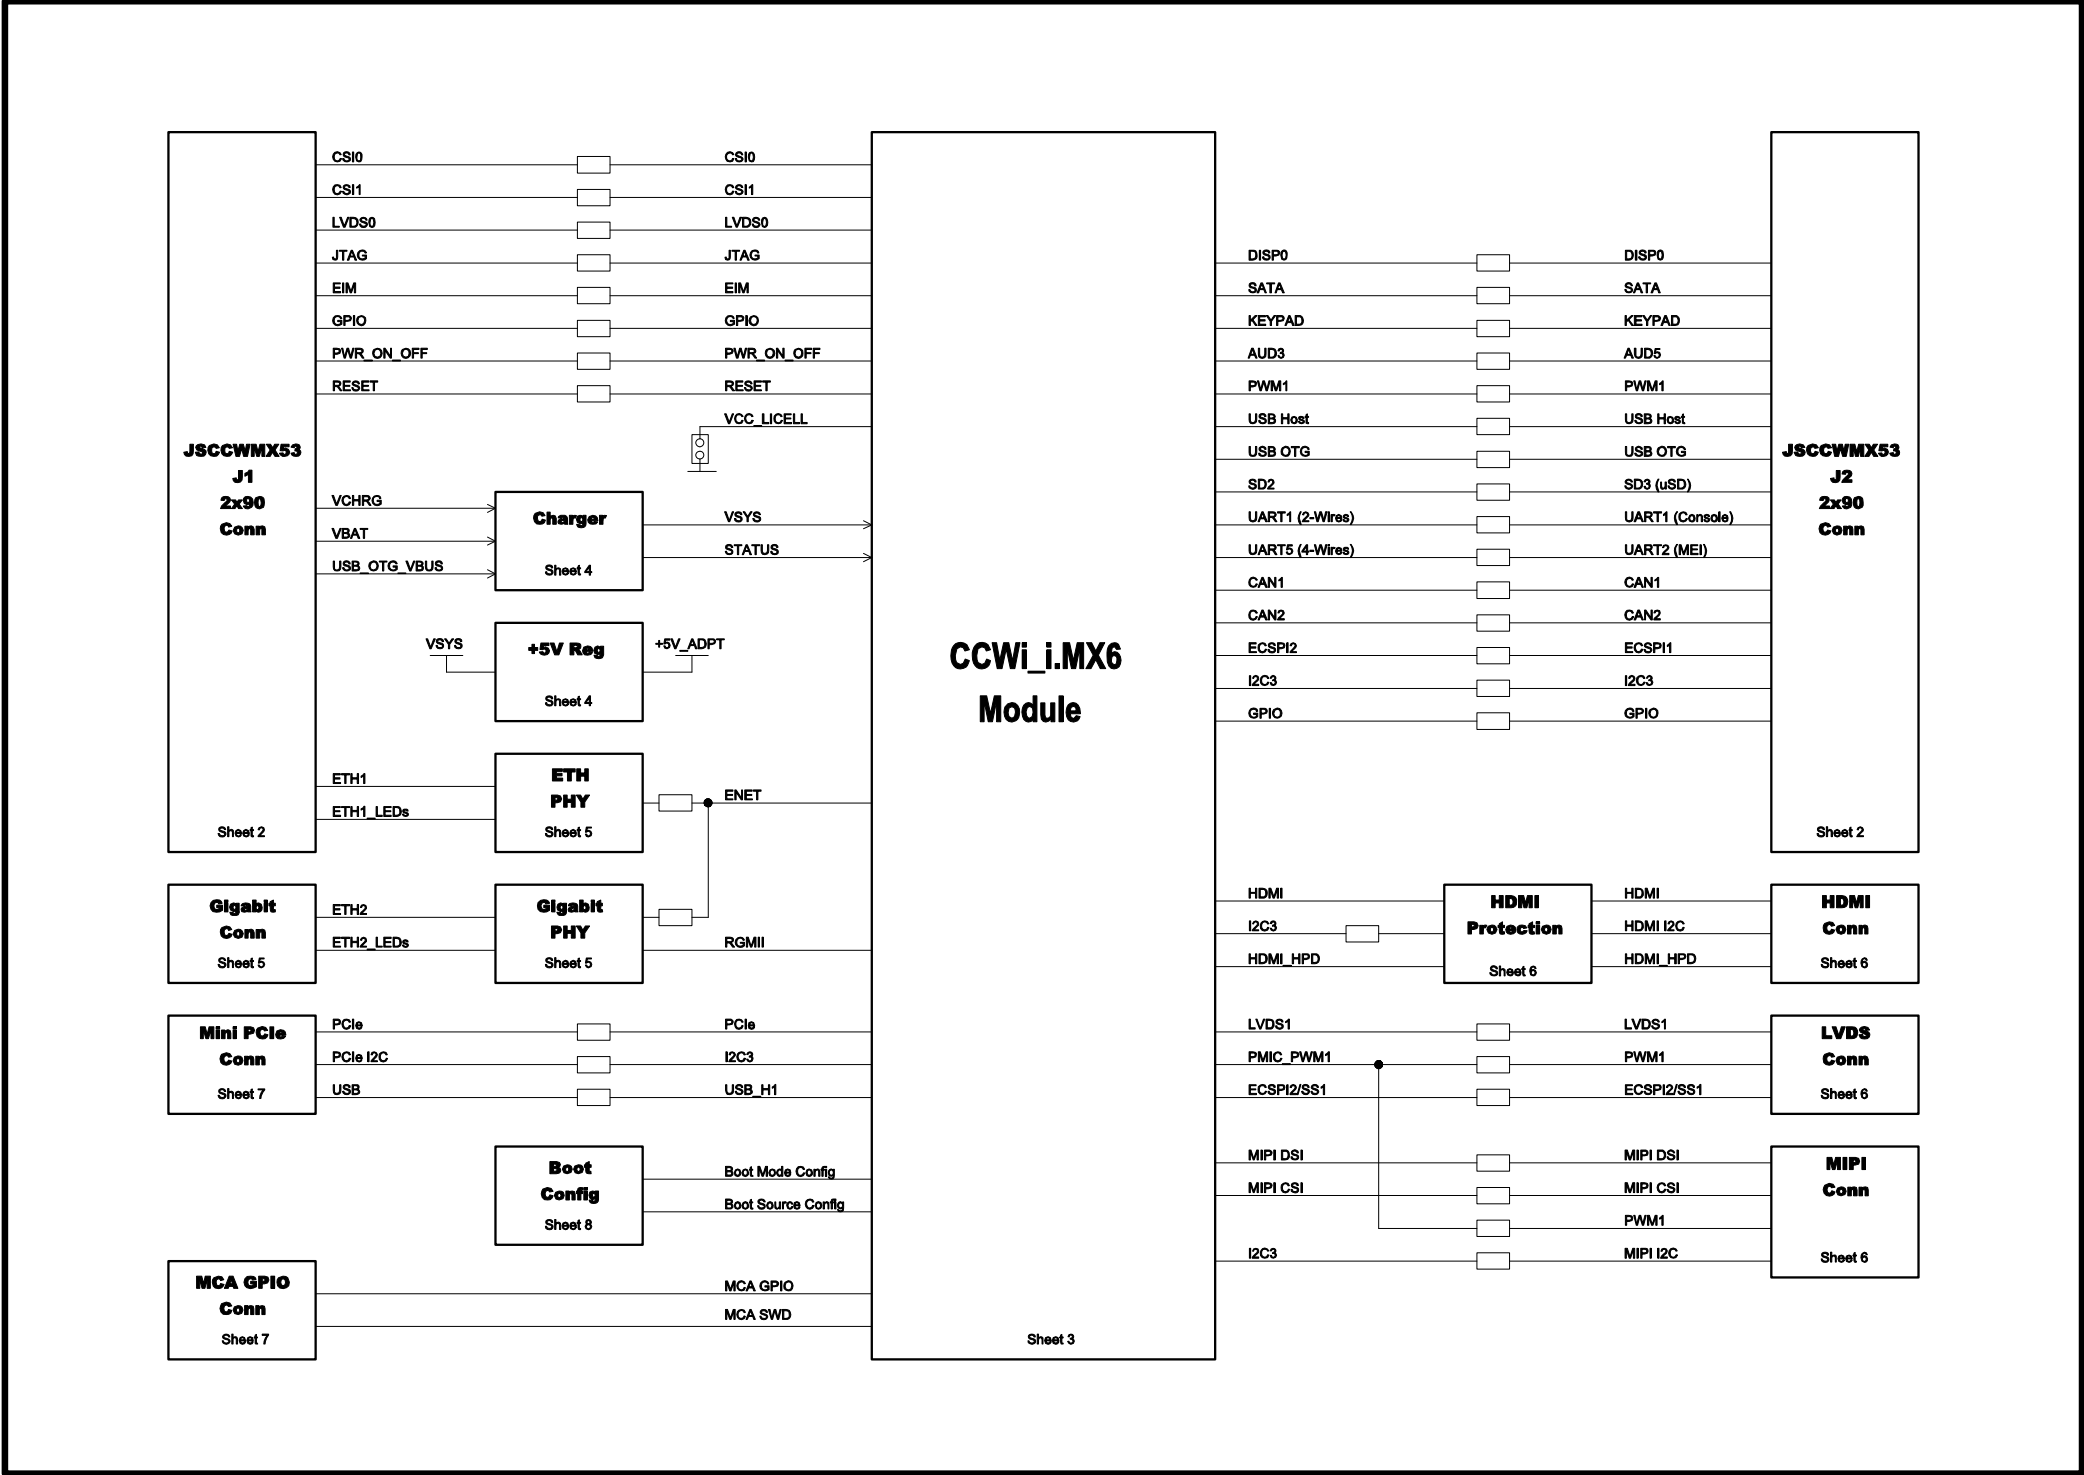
JSCCWMX53
J1
2x90
Conn
Sheet 2

CSI0
CSI1
LVDS0
JTAG
EIM
GPIO
PWR_ON_OFF
RESET

CSI0
CSI1
LVDS0
JTAG
EIM
GPIO
PWR_ON_OFF
RESET
VCC_LICELL

VCHRG
VBAT
USB_OTG_VBUS

Charger
Sheet 4

VSYS
STATUS

VSYS
+5V Reg
Sheet 4
+5V_ADPT

ETH1
ETH1_LEDs
ETH
PHY
Sheet 5
ENET

Gigabit
Conn
Sheet 5
ETH2
ETH2_LEDs
Gigabit
PHY
Sheet 5
RGMII

Mini PCIe
Conn
Sheet 7
PCIe
PCIe I2C
USB
PCIe
I2C3
USB_H1

Boot
Config
Sheet 8
Boot Mode Config
Boot Source Config

MCA GPIO
Conn
Sheet 7
MCA GPIO
MCA SWD

CCWi_i.MX6
Module
Sheet 3

DISP0
SATA
KEYPAD
AUD3
PWM1
USB Host
USB OTG
SD2
UART1 (2-Wires)
UART5 (4-Wires)
CAN1
CAN2
ECSPI2
I2C3
GPIO

DISP0
SATA
KEYPAD
AUD5
PWM1
USB Host
USB OTG
SD3 (uSD)
UART1 (Console)
UART2 (MEI)
CAN1
CAN2
ECSPI1
I2C3
GPIO

JSCCWMX53
J2
2x90
Conn
Sheet 2

HDMI
I2C3
HDMI_HPD
HDMI
Protection
Sheet 6
HDMI
HDMI I2C
HDMI_HPD
HDMI
Conn
Sheet 6

LVDS1
PMIC_PWM1
ECSPI2/SS1
LVDS1
PWM1
ECSPI2/SS1
LVDS
Conn
Sheet 6

MIPI DSI
MIPI CSI
I2C3
MIPI DSI
MIPI CSI
PWM1
MIPI I2C
MIPI
Conn
Sheet 6